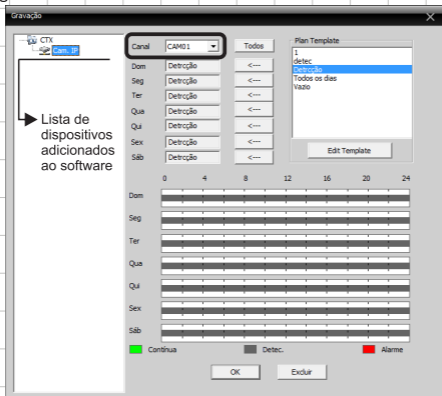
Gravação

CTX
Cam. IP

Lista de dispositivos adicionados ao software

Canal CAM01 Todos

Dom Detecção <---
Seg Detecção <---
Ter Detecção <---
Qua Detecção <---
Qui Detecção <---
Sex Detecção <---
Sáb Detecção <---

Plan Template
1
detec
Detecção
Todos os dias
Vazio

Edit Template

0 4 8 12 16 20 24

Dom
Seg
Ter
Qua
Qui
Sex
Sáb

Contínua Detec. Alarme

OK Excluir